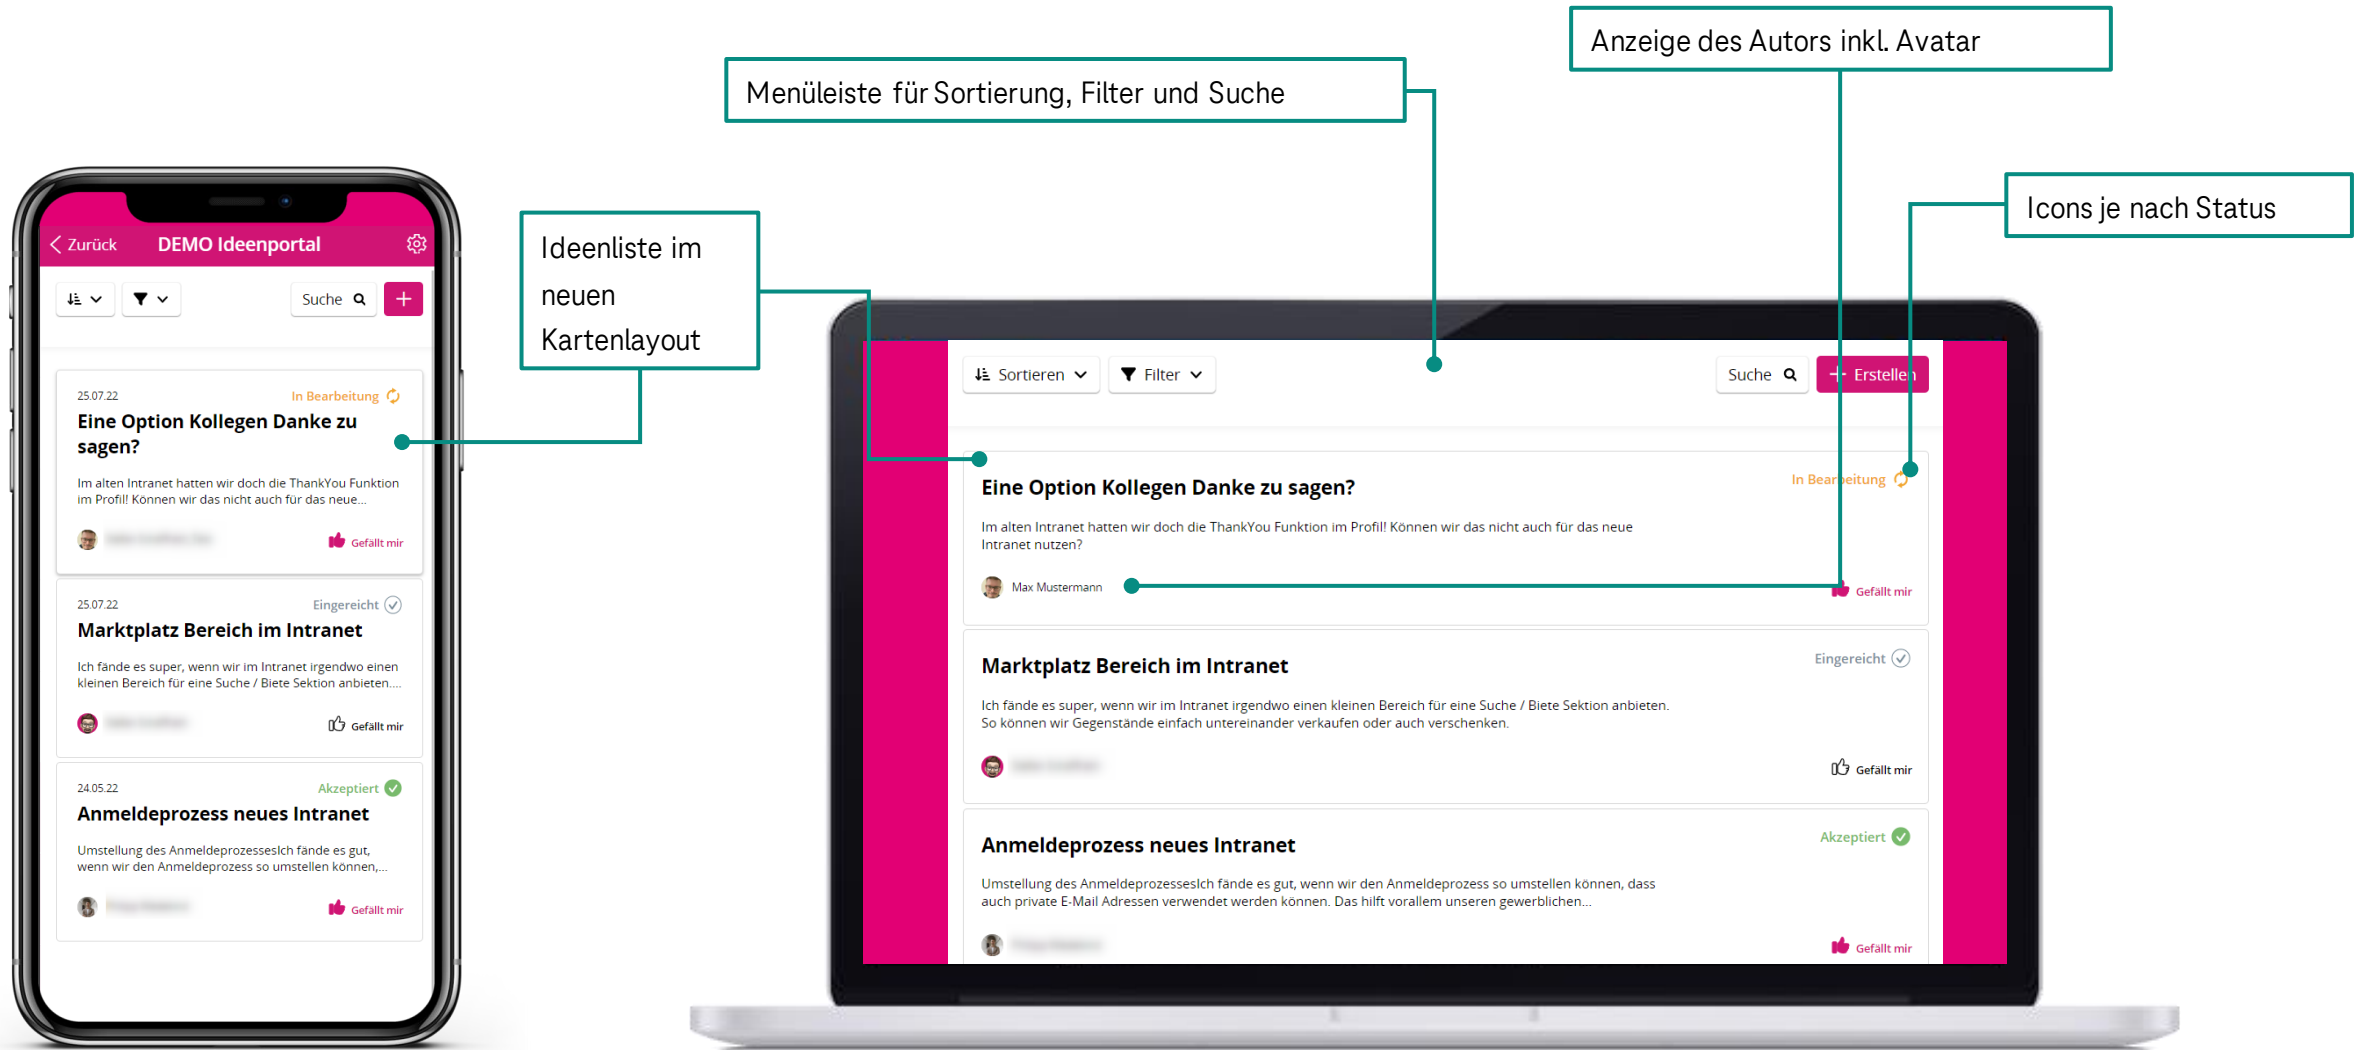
Anzeige des Autors inkl. Avatar

Menüleiste für Sortierung, Filter und Suche

Icons je nach Status

Ideenliste im neuen Kartenlayout

Zurück DEMO Ideenportal

Suche

25.07.22 In Bearbeitung

Eine Option Kollegen Danke zu sagen?

Im alten Intranet hatten wir doch die ThankYou Funktion im Profil! Können wir das nicht auch für das neue...

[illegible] Gefällt mir

25.07.22 Eingereicht

Marktplatz Bereich im Intranet

Ich fände es super, wenn wir im Intranet irgendwo einen kleinen Bereich für eine Suche / Biete Sektion anbieten....

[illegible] Gefällt mir

24.05.22 Akzeptiert

Anmeldeprozess neues Intranet

Umstellung des AnmeldeprozessesIch fände es gut, wenn wir den Anmeldeprozess so umstellen können,...

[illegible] Gefällt mir

Sortieren Filter Suche Erstellen

Eine Option Kollegen Danke zu sagen?

In Bearbeitung

Im alten Intranet hatten wir doch die ThankYou Funktion im Profil! Können wir das nicht auch für das neue Intranet nutzen?

Max Mustermann Gefällt mir

Marktplatz Bereich im Intranet

Eingereicht

Ich fände es super, wenn wir im Intranet irgendwo einen kleinen Bereich für eine Suche / Biete Sektion anbieten. So können wir Gegenstände einfach untereinander verkaufen oder auch verschenken.

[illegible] Gefällt mir

Anmeldeprozess neues Intranet

Akzeptiert

Umstellung des AnmeldeprozessesIch fände es gut, wenn wir den Anmeldeprozess so umstellen können, dass auch private E-Mail Adressen verwendet werden können. Das hilft vorallem unseren gewerblichen...

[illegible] Gefällt mir